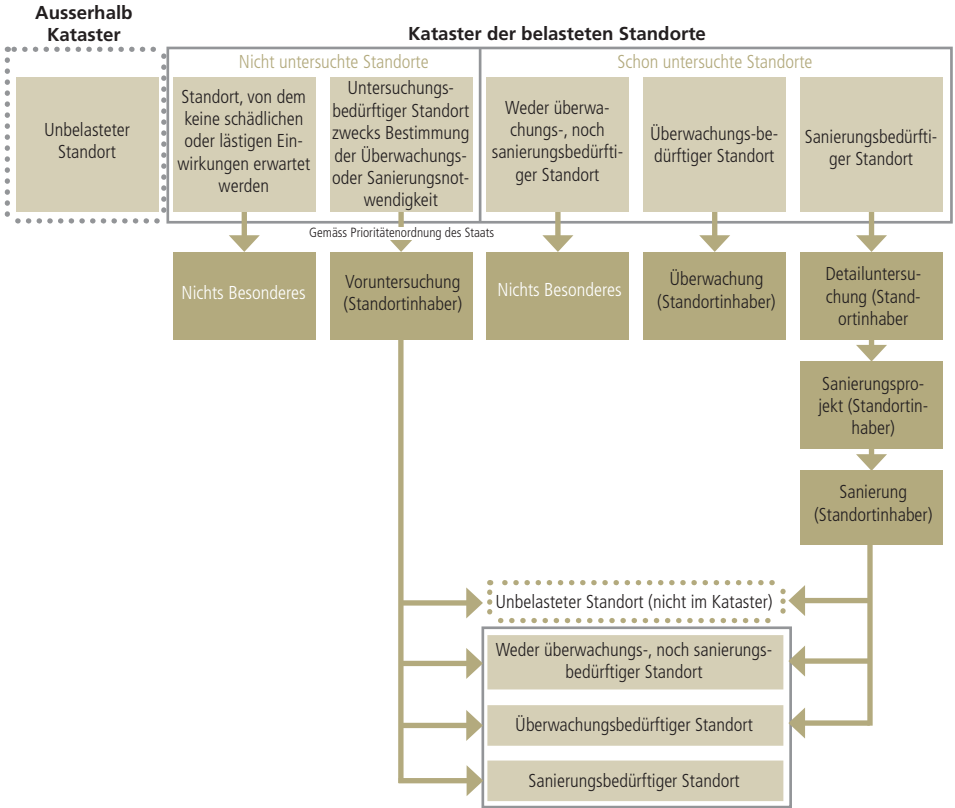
Ausserhalb Kataster

Kataster der belasteten Standorte

Unbelasteter Standort

Nicht untersuchte Standorte

Standort, von dem keine schädlichen oder lästigen Einwirkungen erwartet werden

Untersuchungsbedürftiger Standort zwecks Bestimmung der Überwachungs- oder Sanierungsnotwendigkeit

Schon untersuchte Standorte

Weder überwachungs-, noch sanierungsbedürftiger Standort

Überwachungsbedürftiger Standort

Sanierungsbedürftiger Standort

Gemäss Prioritätenordnung des Staats

Nichts Besonderes

Voruntersuchung (Standortinhaber)

Nichts Besonderes

Überwachung (Standortinhaber)

Detailuntersuchung (Standortinhaber

Sanierungsprojekt (Standortinhaber)

Sanierung (Standortinhaber)

Unbelasteter Standort (nicht im Kataster)

Weder überwachungs-, noch sanierungsbedürftiger Standort

Überwachungsbedürftiger Standort

Sanierungsbedürftiger Standort